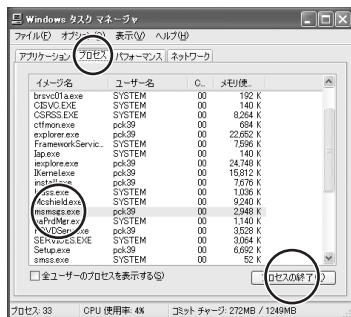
Windows タスク マネージャ

ファイル(F) オプ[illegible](O) 表示(V) ヘルプ(H)

アプリケーション プロセス パフォーマンス ネットワーク

| イメージ名 | ユーザー名 | C... | メモリ使 |
|---|---|---|---|
| brsvc01a.exe | SYSTEM | 00 | 192 K |
| CISVC.EXE | SYSTEM | 00 | 140 K |
| CSRSS.EXE | SYSTEM | 00 | 8,264 K |
| ctfmon.exe | pck39 | 00 | 684 K |
| explorer.exe | pck39 | 00 | 22,652 K |
| FrameworkServic... | pck39 | 00 | 7,596 K |
| Iap.exe | SYSTEM | 00 | 140 K |
| iexplore.exe | pck39 | 00 | 24,748 K |
| IKernel.exe | pck39 | 00 | 15,812 K |
| instal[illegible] | pck39 | 00 | 7,676 K |
| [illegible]ss.exe | SYSTEM | 00 | 1,036 K |
| Mcshield.exe | SYSTEM | 00 | 9,240 K |
| msmsgs.exe | pck39 | 00 | 2,948 K |
| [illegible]aPrdMgr.exe | SYSTEM | 00 | 1,140 K |
| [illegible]DVDSer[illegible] | pck39 | 00 | 3,528 K |
| SERVICES.EXE | SYSTEM | 00 | 3,064 K |
| Setup.exe | pck39 | 00 | 6,692 K |
| smss.exe | SYSTEM | 00 | 52 K |

全ユーザーのプロセスを表示する(S)

プロセスの終了(E)

プロセス: 33 CPU 使用率: 4% コミット チャージ: 272MB / 1249MB